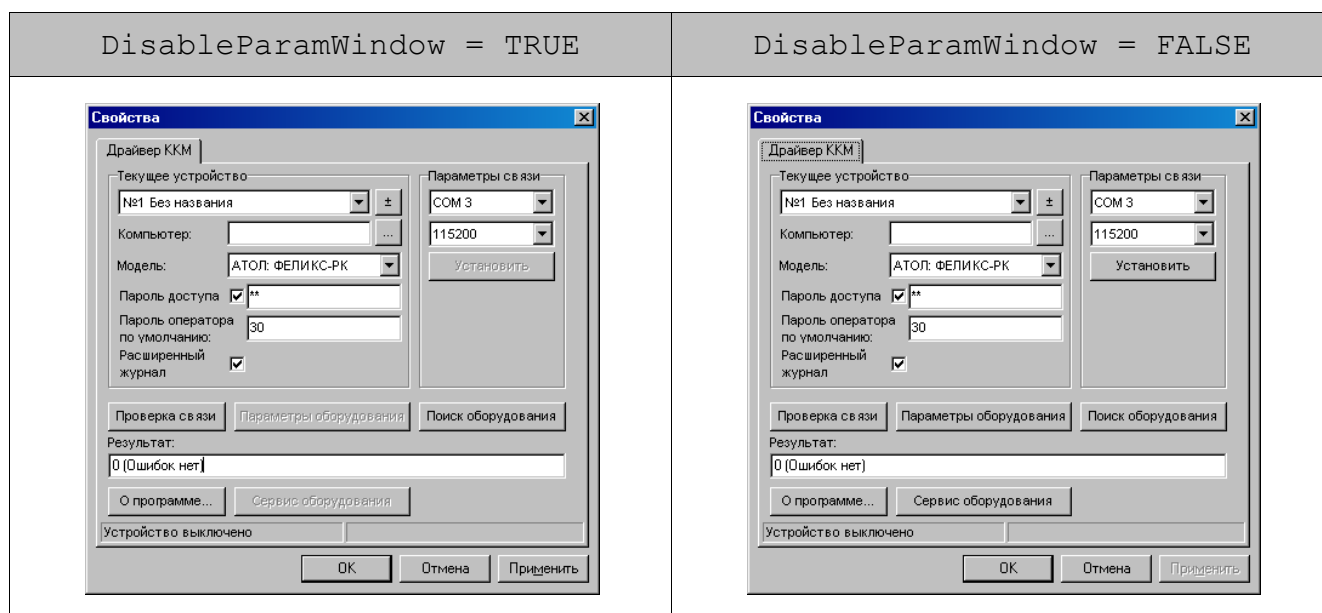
| DisableParamWindow = TRUE | DisableParamWindow = FALSE |
|---|---|
| Свойства ✕<br>Драйвер ККМ<br>Текущее устройство<br>№1 Без названия ±<br>Компьютер: ...<br>Модель: АТОЛ: ФЕЛИКС-РК<br>Пароль доступа ☑ **<br>Пароль оператора по умолчанию: 30<br>Расширенный журнал ☑<br>Параметры связи<br>COM 3<br>115200<br>Установить<br>Проверка связи · Параметры оборудования · Поиск оборудования<br>Результат:<br>0 (Ошибок нет)<br>О программе... · Сервис оборудования<br>Устройство выключено<br>OK · Отмена · Применить | Свойства ✕<br>Драйвер ККМ<br>Текущее устройство<br>№1 Без названия ±<br>Компьютер: ...<br>Модель: АТОЛ: ФЕЛИКС-РК<br>Пароль доступа ☑ **<br>Пароль оператора по умолчанию: 30<br>Расширенный журнал ☑<br>Параметры связи<br>COM 3<br>115200<br>Установить<br>Проверка связи · Параметры оборудования · Поиск оборудования<br>Результат:<br>0 (Ошибок нет)<br>О программе... · Сервис оборудования<br>Устройство выключено<br>OK · Отмена · Применить |